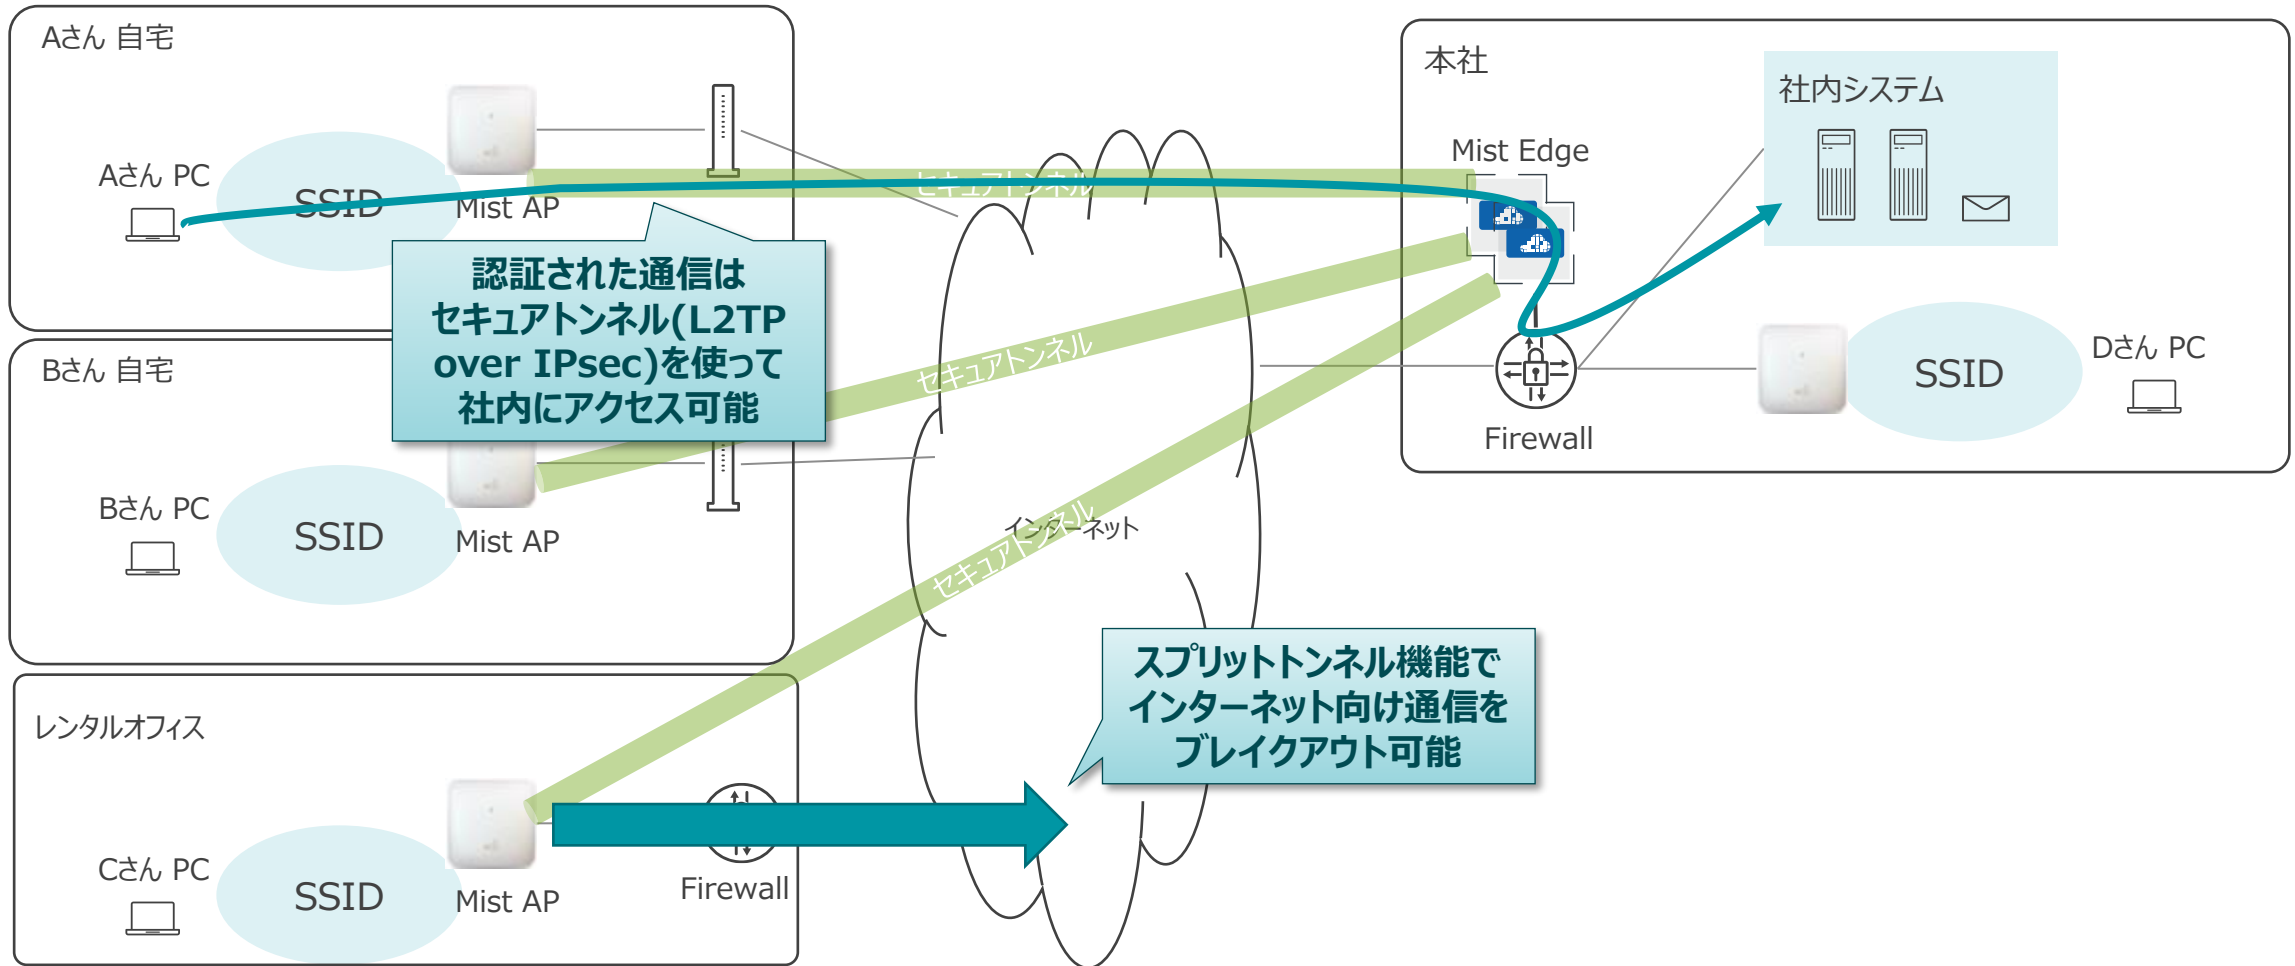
Aさん 自宅

Aさん PC

SSID

Mist AP

セキュアトンネル

認証された通信はセキュアトンネル(L2TP over IPsec)を使って社内にアクセス可能

Bさん 自宅

Bさん PC

SSID

Mist AP

セキュアトンネル

インターネット

セキュアトンネル

レンタルオフィス

Cさん PC

SSID

Mist AP

Firewall

スプリットトンネル機能でインターネット向け通信をブレイクアウト可能

本社

Mist Edge

社内システム

Firewall

SSID

Dさん PC